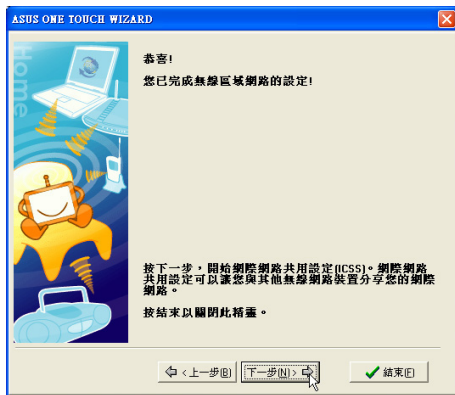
ASUS ONE TOUCH WIZARD

Home

恭喜!

您已完成無線區域網路的設定!

按下一步，開始網際網路共用設定(ICSS)。網際網路共用設定可以讓您與其他無線網路裝置分享您的網際網路。

按結束以關閉此精靈。

< 上一步(B)

下一步(N) >

結束(F)